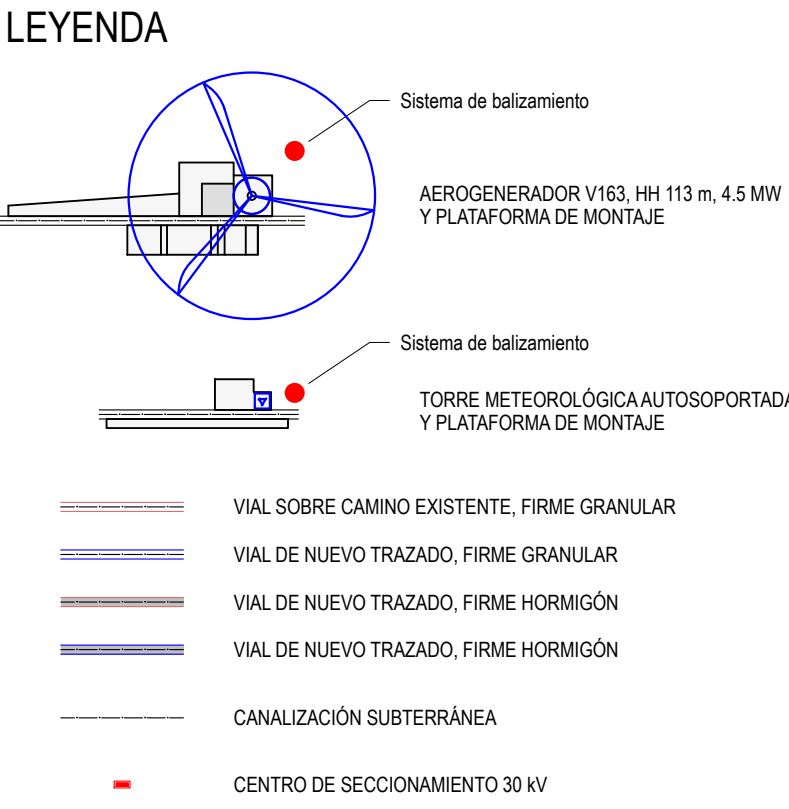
LEYENDA

Sistema de balizamiento

AEROGENERADOR V163, HH 113 m, 4.5 MW
Y PLATAFORMA DE MONTAJE

Sistema de balizamiento

TORRE METEOROLÓGICA AUTOSOPORTADA
Y PLATAFORMA DE MONTAJE

VIAL SOBRE CAMINO EXISTENTE, FIRME GRANULAR

VIAL DE NUEVO TRAZADO, FIRME GRANULAR

VIAL DE NUEVO TRAZADO, FIRME HORMIGÓN

VIAL DE NUEVO TRAZADO, FIRME HORMIGÓN

CANALIZACIÓN SUBTERRÁNEA

CENTRO DE SECCIONAMIENTO 30 kV